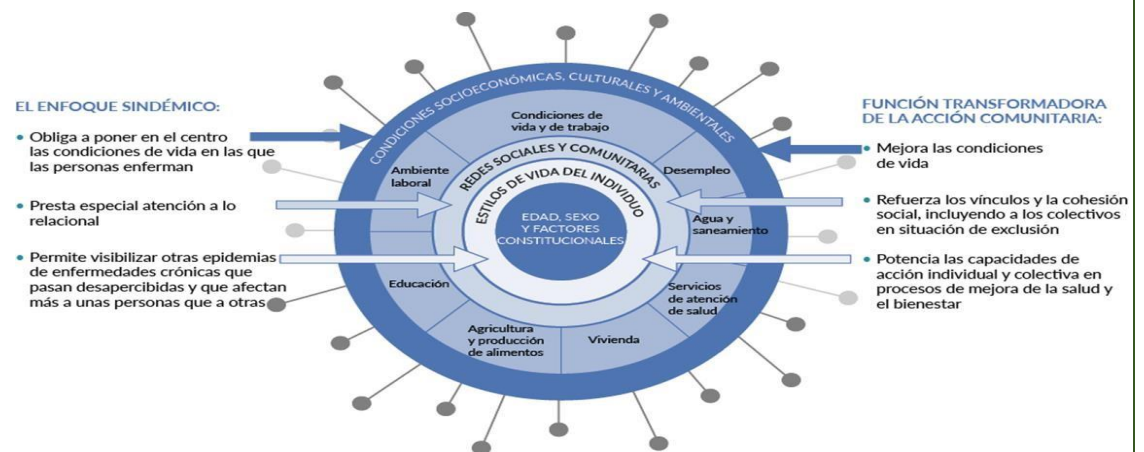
EL ENFOQUE SINDÉMICO:

• Obliga a poner en el centro las condiciones de vida en las que las personas enferman

• Presta especial atención a lo relacional

• Permite visibilizar otras epidemias de enfermedades crónicas que pasan desapercibidas y que afectan más a unas personas que a otras

CONDICIONES SOCIOECONÓMICAS, CULTURALES Y AMBIENTALES

Condiciones de vida y de trabajo

Ambiente laboral

Desempleo

Agua y saneamiento

Servicios de atención de salud

Vivienda

Agricultura y producción de alimentos

Educación

REDES SOCIALES Y COMUNITARIAS

ESTILOS DE VIDA DEL INDIVIDUO

EDAD, SEXO Y FACTORES CONSTITUCIONALES

FUNCIÓN TRANSFORMADORA DE LA ACCIÓN COMUNITARIA:

• Mejora las condiciones de vida

• Refuerza los vínculos y la cohesión social, incluyendo a los colectivos en situación de exclusión

• Potencia las capacidades de acción individual y colectiva en procesos de mejora de la salud y el bienestar